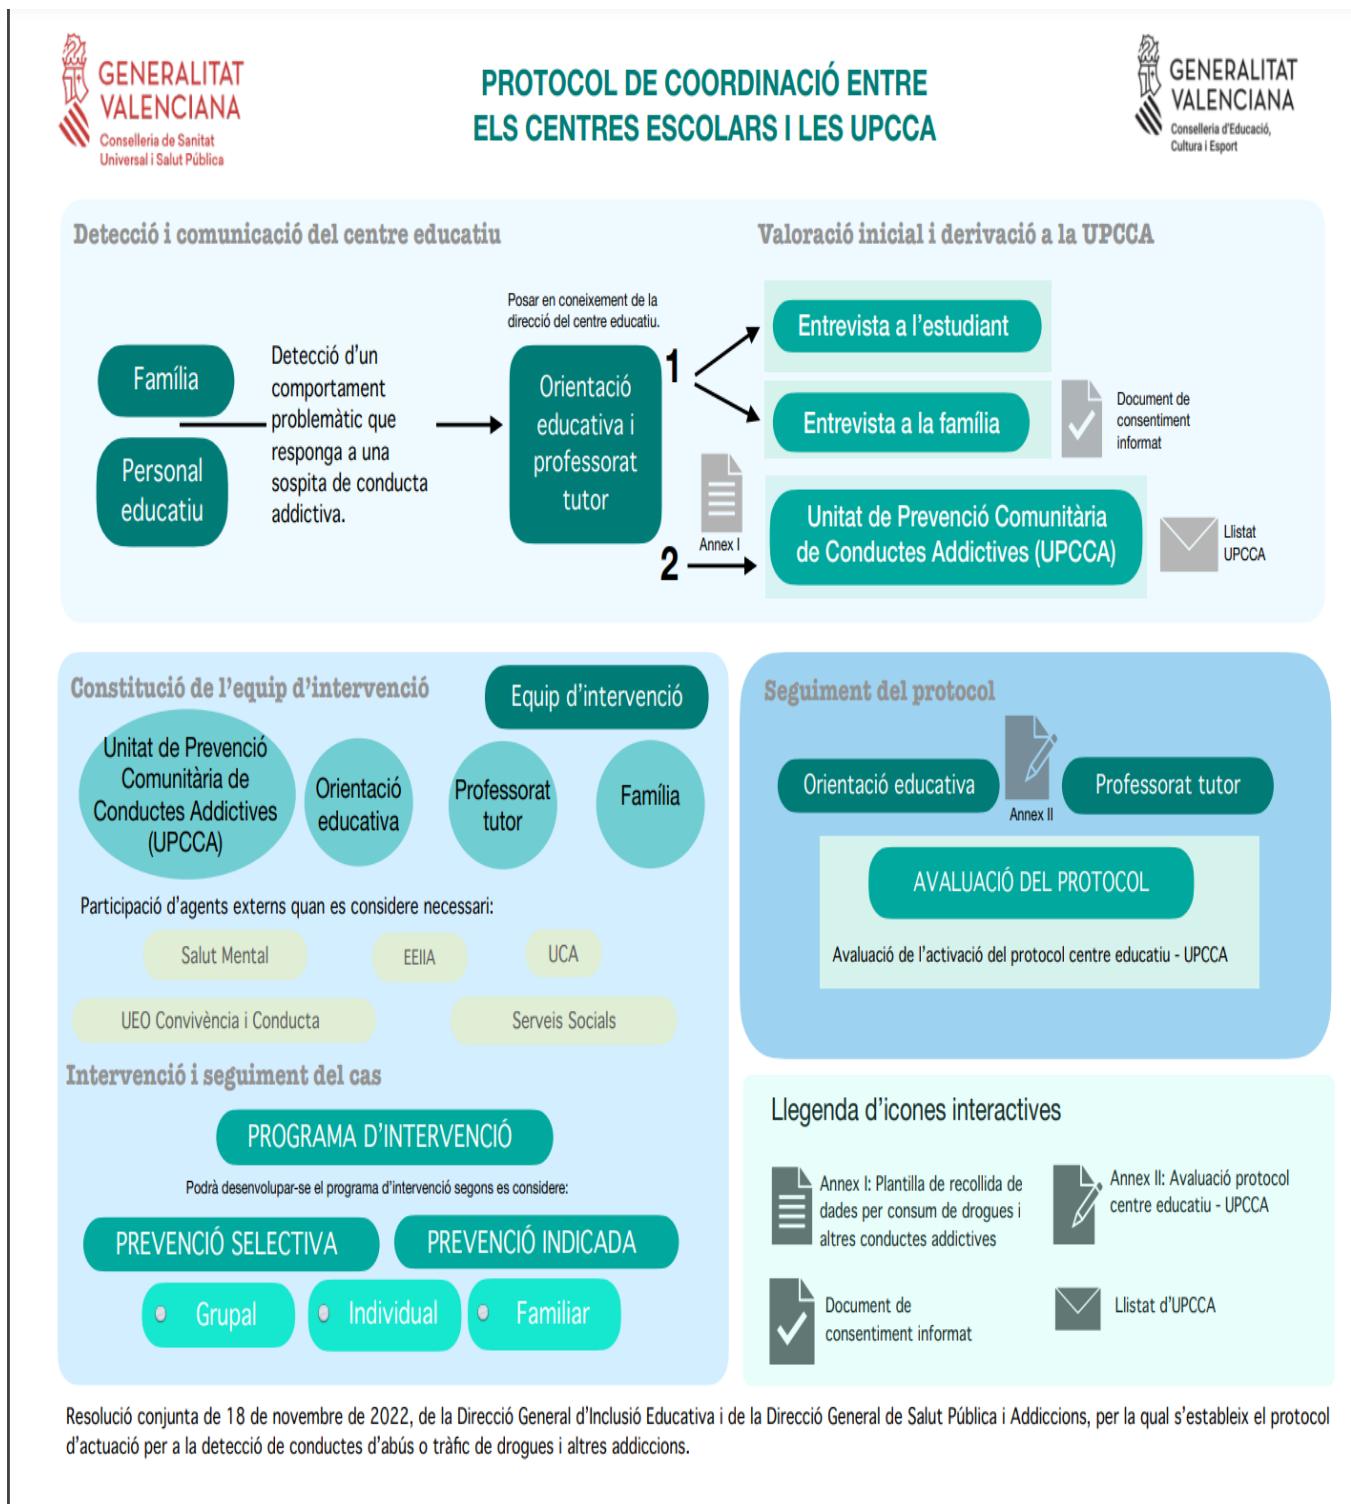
GENERALITAT VALENCIANA
Conselleria de Sanitat Universal i Salut Pública

PROTOCOL DE COORDINACIÓ ENTRE ELS CENTRES ESCOLARS I LES UPCCA

GENERALITAT VALENCIANA
Conselleria d'Educació, Cultura i Esport

Detecció i comunicació del centre educatiu

Valoració inicial i derivació a la UPCCA

Família

Personal educatiu

Detecció d'un comportament problemàtic que responga a una sospita de conducta addictiva.

Posar en coneixement de la direcció del centre educatiu.

Orientació educativa i professorat tutor

1

Entrevista a l'estudiant

Entrevista a la família

Document de consentiment informat

Annex I

2

Unitat de Prevenció Comunitària de Conductes Addictives (UPCCA)

Llistat UPCCA

Constitució de l'equip d'intervenció

Equip d'intervenció

Unitat de Prevenció Comunitària de Conductes Addictives (UPCCA)

Orientació educativa

Professorat tutor

Família

Participació d'agents externs quan es considere necessari:

Salut Mental

EEIIA

UCA

UEO Convivència i Conducta

Serveis Socials

Intervenció i seguiment del cas

PROGRAMA D'INTERVENCIÓ

Podrà desenvolupar-se el programa d'intervenció segons es considere:

PREVENCIÓ SELECTIVA

PREVENCIÓ INDICADA

Grupal

Individual

Familiar

Seguiment del protocol

Orientació educativa

Annex II

Professorat tutor

AVALUACIÓ DEL PROTOCOL

Avaluació de l'activació del protocol centre educatiu - UPCCA

Llegenda d'icones interactives

Annex I: Plantilla de recollida de dades per consum de drogues i altres conductes addictives

Annex II: Avaluació protocol centre educatiu - UPCCA

Document de consentiment informat

Llistat d'UPCCA

Resolució conjunta de 18 de novembre de 2022, de la Direcció General d'Inclusió Educativa i de la Direcció General de Salut Pública i Addiccions, per la qual s'estableix el protocol d'actuació per a la detecció de conductes d'abús o tràfic de drogues i altres addiccions.